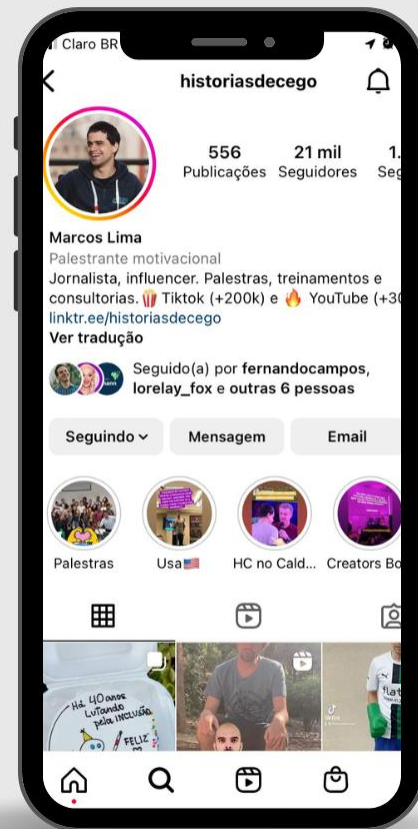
Claro BR

historiasdecego

556 Publicações
21 mil Seguidores
1. Seg

Marcos Lima
Palestrante motivacional
Jornalista, influencer. Palestras, treinamentos e consultorias. 🍿 Tiktok (+200k) e 🔥 YouTube (+30
linktr.ee/historiasdecego
Ver tradução

Seguido(a) por fernandocampos, lorelay_fox e outras 6 pessoas

Seguindo
Mensagem
Email

Palestras
Usa🇺🇸
HC no Cald...
Creators Bo

Há 40 anos Lutando pela inclusão
FELIZ